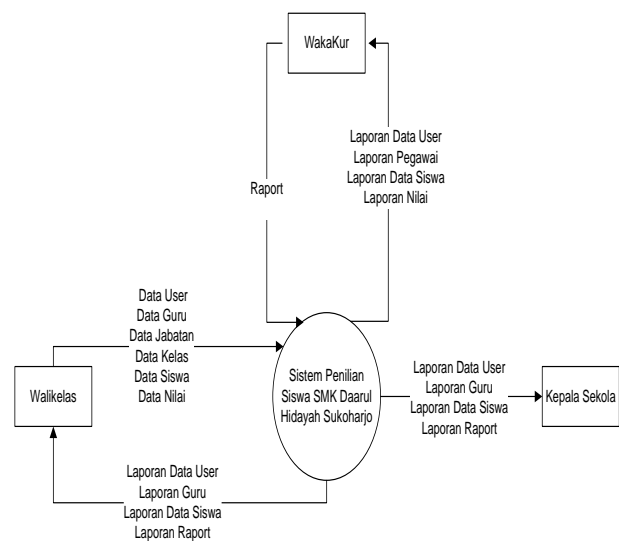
WakaKur

Raport

Laporan Data User
Laporan Pegawai
Laporan Data Siswa
Laporan Nilai

Data User
Data Guru
Data Jabatan
Data Kelas
Data Siswa
Data Nilai

Walikelas

Sistem Penilian Siswa SMK Daarul Hidayah Sukoharjo

Laporan Data User
Laporan Guru
Laporan Data Siswa
Laporan Raport

Kepala Sekola

Laporan Data User
Laporan Guru
Laporan Data Siswa
Laporan Raport